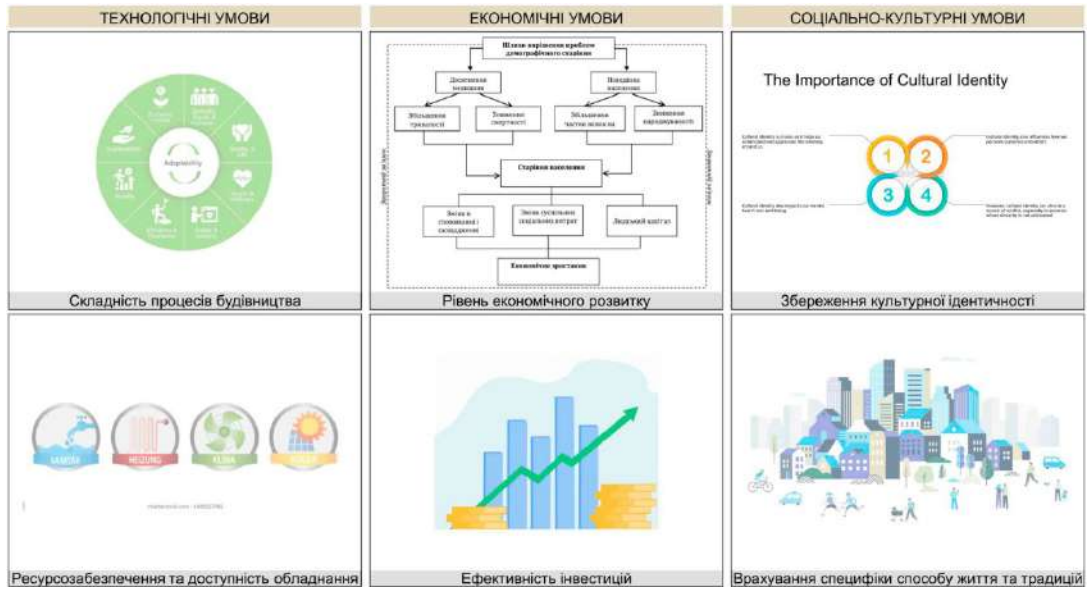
ТЕХНОЛОГІЧНІ УМОВИ

Adaptability

Складність процесів будівництва

ЕКОНОМІЧНІ УМОВИ

Шляхи виріщення проблем демографічного старіння

Довготривалі наслідки

Невідкладні наслідки

Збільшення тривалості

Зниження смертності

Збільшення частки літніх

Зниження народжуваності

Старіння населення

Звіти в (пенсійних і) складнощі

Зміни (суспільних) соціальних витрат

Людський капітал

Економічне зростання

Рівень економічного розвитку

СОЦІАЛЬНО-КУЛЬТУРНІ УМОВИ

The Importance of Cultural Identity

1

2

3

4

Збереження культурної ідентичності

WASSER

HEIZUNG

KLIMA

SOLAR

Ресурсозабезпечення та доступність обладнання

Ефективність інвестицій

Врахування специфіки способу життя та традицій